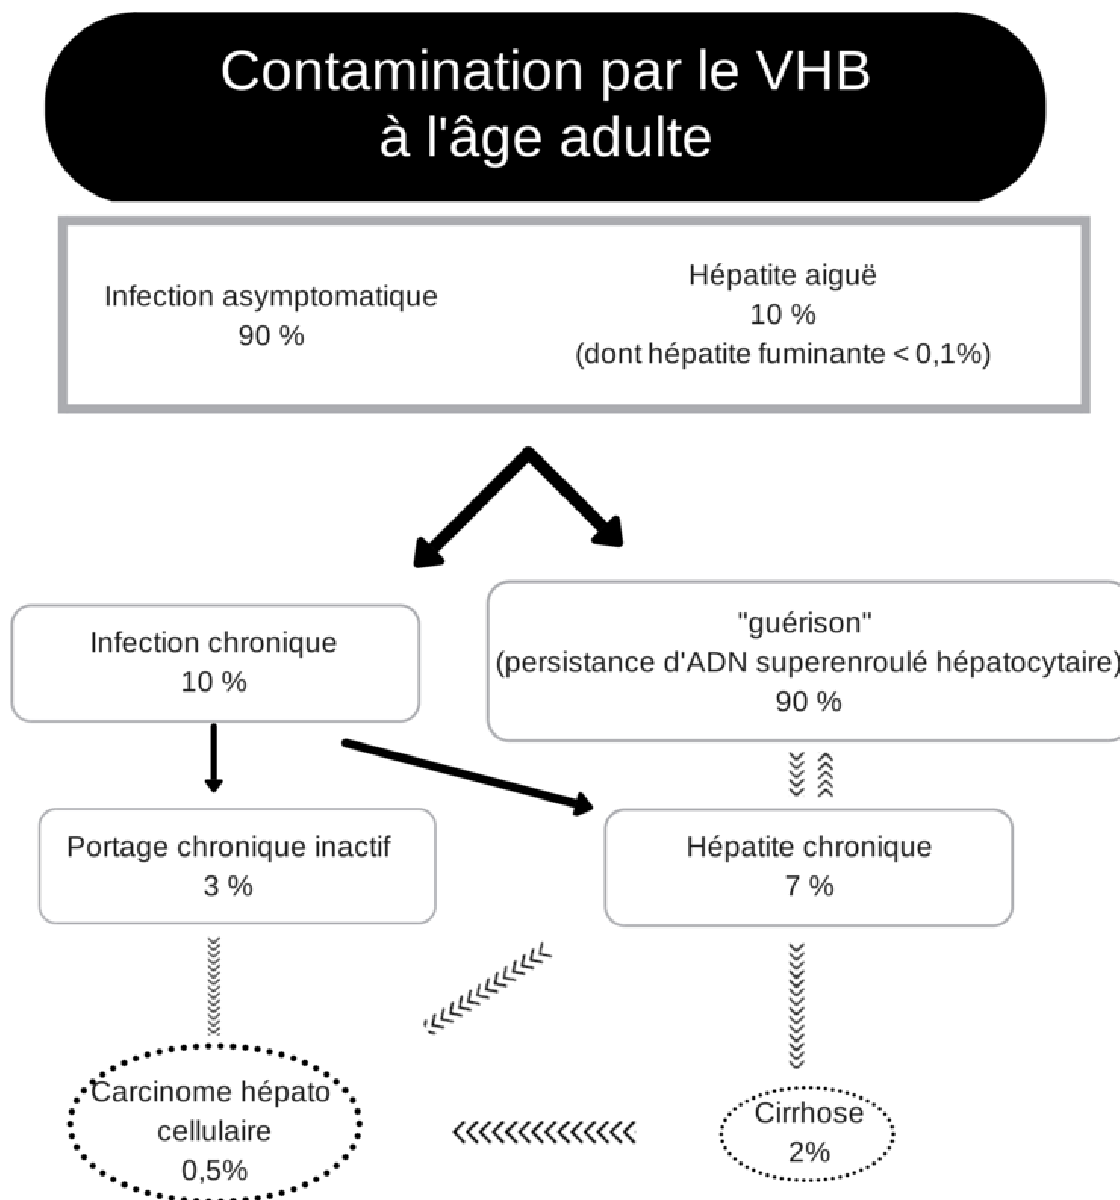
Contamination par le VHB
à l'âge adulte

Infection asymptomatique
90 %

Hépatite aiguë
10 %
(dont hépatite fuminante < 0,1%)

Infection chronique
10 %

"guérison"
(persistance d'ADN superenroulé hépatocytaire)
90 %

Portage chronique inactif
3 %

Hépatite chronique
7 %

Carcinome hépato cellulaire
0,5%

Cirrhose
2%